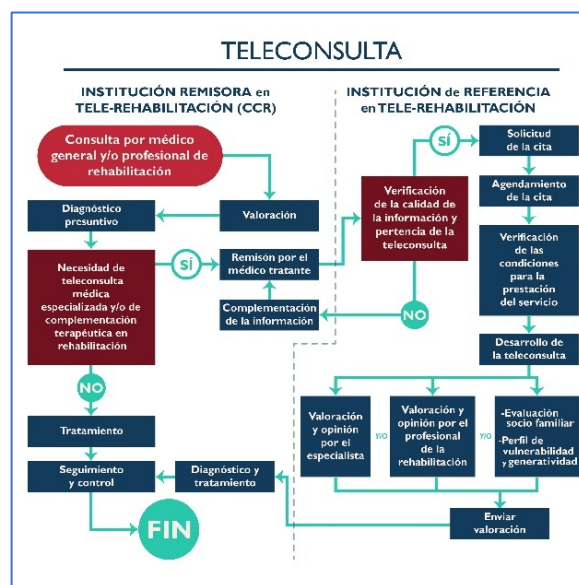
TELECONSULTA

INSTITUCIÓN REMISORA en TELE-REHABILITACIÓN (CCR)

INSTITUCIÓN de REFERENCIA en TELE-REHABILITACIÓN

Consulta por médico general y/o profesional de rehabilitación

Valoración

Diagnóstico presuntivo

Necesidad de teleconsulta médica especializada y/o de complementación terapéutica en rehabilitación

SÍ

Remisión por el médico tratante

Complementación de la información

NO

Tratamiento

Seguimiento y control

Diagnóstico y tratamiento

FIN

Verificación de la calidad de la información y pertencia de la teleconsulta

SÍ

NO

Solicitud de la cita

Agendamiento de la cita

Verificación de las condiciones para la prestación del servicio

Desarrollo de la teleconsulta

Valoración y opinión por el especialista

Y/O

Valoración y opinión por el profesional de la rehabilitación

Y/O

-Evaluación socio familiar
-Perfil de vulnerabilidad y generatividad

Enviar valoración